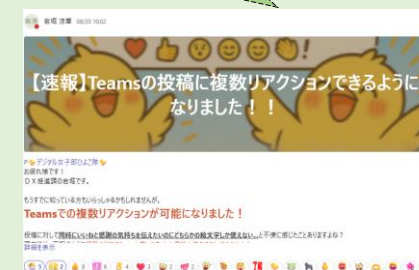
岩堀 涼華 08/20 10:02

【速報】Teamsの投稿に複数リアクションできるようになりました！！

デジタル女子部ひよこ隊
お疲れ様です！
DX推進課の岩堀です。

もうすでに知っている方もいらっしゃるかもしれませんが、
Teamsでの複数リアクションが可能になりました！

投稿に対して「同時にいいねと感謝の気持ちを伝えたいのにどちらかの絵文字しか使えない…」と不便に感じたことありますよね？
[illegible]

5 2 1 8 1 4 1 2 2 1 1 1 1 1 1 1 1 1